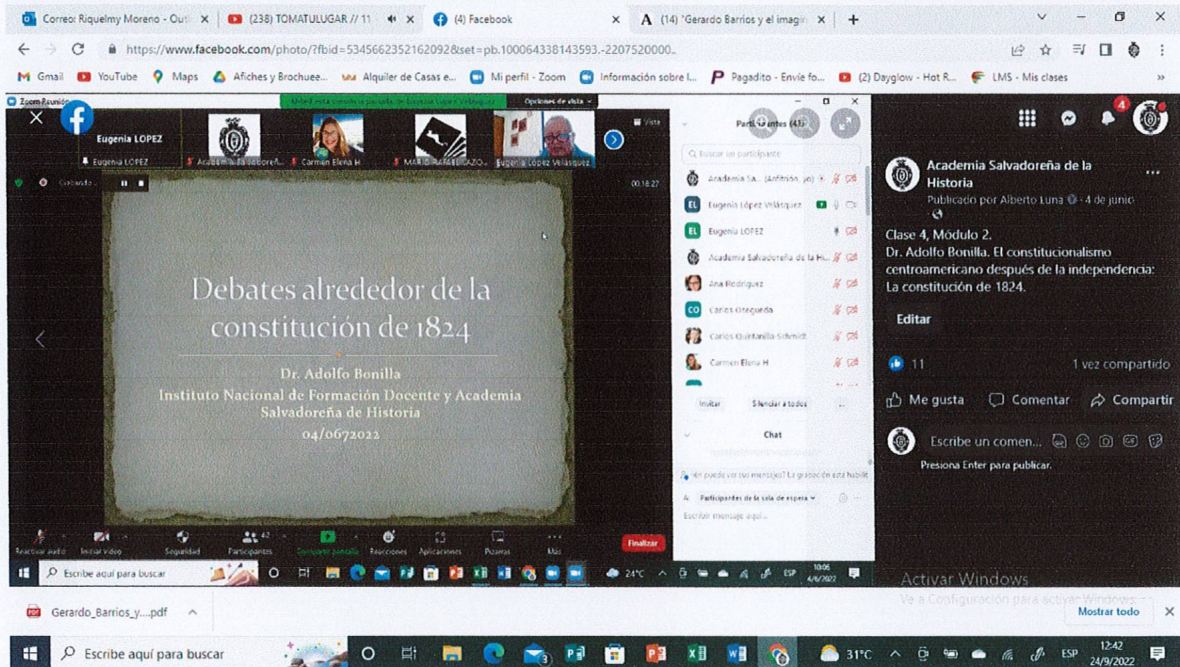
Correo: Riquelmy Moreno - Out
(238) TOMATULUGAR // 11
(4) Facebook
(14) "Gerardo Barrios y el imagin
https://www.facebook.com/photo/?fbid=534566235216209​2&set=pb.100064338143593.-2207520000..
Gmail YouTube Maps Afiches y Brochuee... Alquiler de Casas e... Mi perfil - Zoom Información sobre l... Pagadito - Envíe fo... (2) Dayglow - Hot R... LMS - Mis clases

Zoom Reunión
Opciones de vista
Eugenia LOPEZ
Eugenia LOPEZ
Academia Salvadoreñ...
Carmen Elena H
MARIO RAFAEL LAZO...
Eugenia López Velásquez
Vista
Grabando...
00:18:27

Debates alrededor de la constitución de 1824
Dr. Adolfo Bonilla
Instituto Nacional de Formación Docente y Academia Salvadoreña de Historia
04/0672022

Participantes (41)
Buscar un participante
Academia Sa... (Anfitrión, yo)
Eugenia López Velásquez
Eugenia LOPEZ
Academia Salvadoreña de la Hi...
Ana Rodriguez
Carlos Oseguera
Carlos Quintanilla Schmidt
Carmen Elena H
Invitar
Silenciar a todos
Chat
¿Un puede ver sus mensajes? La grabación está habilit
Participantes de la sala de espera
Escribir mensaje aquí...

Reactivar audio Iniciar video Seguridad Participantes 42 Compartir pantalla Reacciones Aplicaciones Pizarras Más Finalizar

Escribe aquí para buscar
24°C ESP 10:06 4/6/2022

Academia Salvadoreña de la Historia
Publicado por Alberto Luna · 4 de junio ·
Clase 4, Módulo 2.
Dr. Adolfo Bonilla. El constitucionalismo centroamericano después de la independencia: La constitución de 1824.
Editar
11
1 vez compartido
Me gusta
Comentar
Compartir
Escribe un comen...
Presiona Enter para publicar.

Activar Windows
Ve a Configuración para activar Windows.
Gerardo_Barrios_y....pdf
Mostrar todo
Escribe aquí para buscar
31°C ESP 12:42 24/9/2022